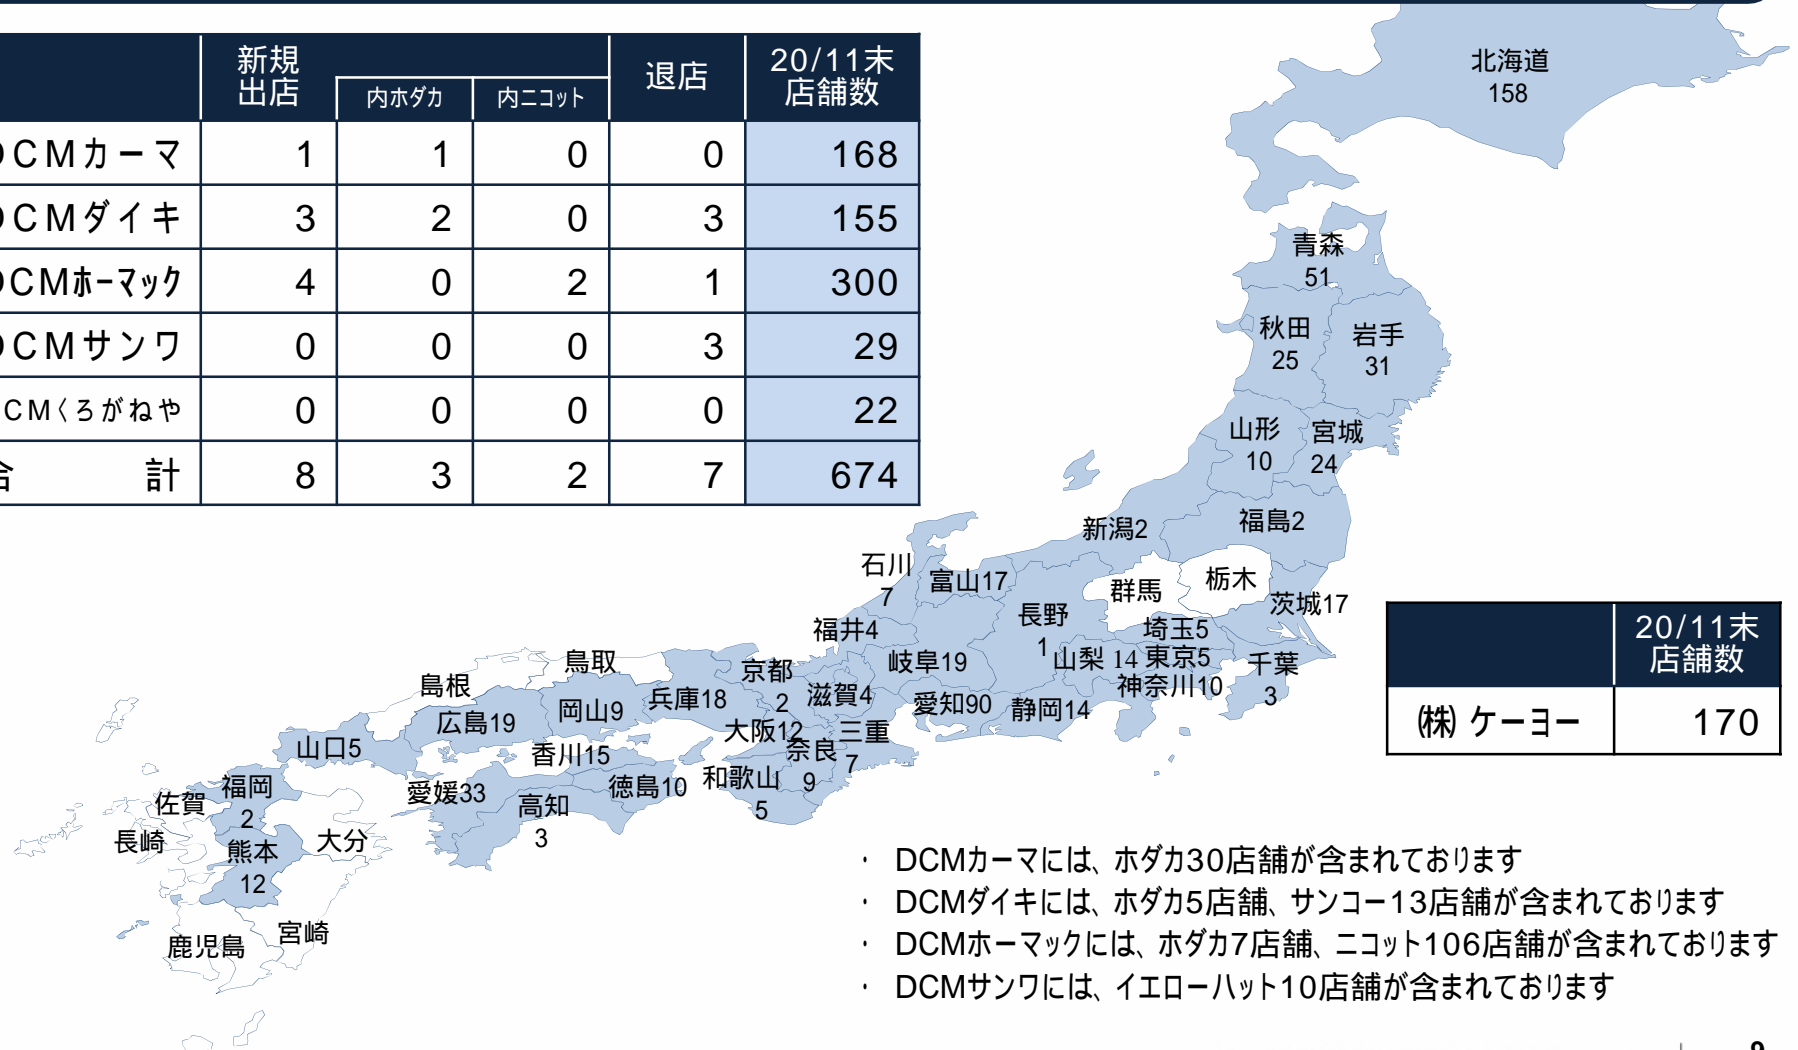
|  | 新規出店 | 内ホダカ | 内ニコット | 退店 | 20/11末店舗数 |
|---|---|---|---|---|---|
| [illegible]CMカーマ | 1 | 1 | 0 | 0 | 168 |
| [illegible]CMダイキ | 3 | 2 | 0 | 3 | 155 |
| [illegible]CMホーマック | 4 | 0 | 2 | 1 | 300 |
| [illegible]CMサンワ | 0 | 0 | 0 | 3 | 29 |
| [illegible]CMくろがねや | 0 | 0 | 0 | 0 | 22 |
| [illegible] 計 | 8 | 3 | 2 | 7 | 674 |

北海道 158
青森 51
秋田 25
岩手 31
山形 10
宮城 24
新潟2
福島2
石川 7
富山17
群馬
栃木
茨城17
長野 1
埼玉5
福井4
山梨 14
東京5
千葉 3
鳥取
京都 2
岐阜19
神奈川10
島根
兵庫18
滋賀4
愛知90
静岡14
広島19
岡山9
大阪12
三重 7
山口5
香川15
奈良
和歌山 9 5
佐賀
福岡 2
愛媛33
高知 3
徳島10
長崎
熊本 12
大分
鹿児島
宮崎

|  | 20/11末店舗数 |
|---|---|
| ㈱ ケーヨー | 170 |

・ DCMカーマには、ホダカ30店舗が含まれております
・ DCMダイキには、ホダカ5店舗、サンコー13店舗が含まれております
・ DCMホーマックには、ホダカ7店舗、ニコット106店舗が含まれております
・ DCMサンワには、イエローハット10店舗が含まれております